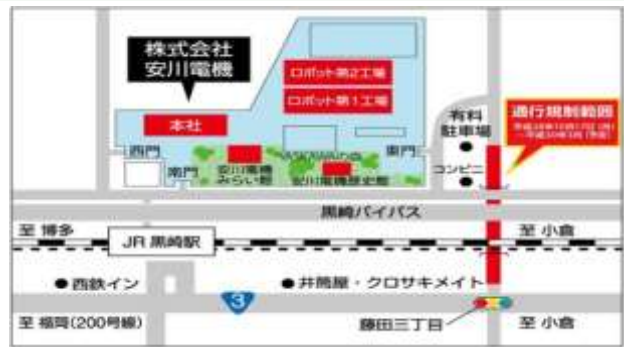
株式会社
安川電機

ロボット第2工場
ロボット第1工場
本社
西門
南門
安川電機みらい館
YASKAWAの森
安川電機歴史館
東門
有料駐車場
コンビニ
通行規制範囲
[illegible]
黒崎バイパス
至 博多
JR黒崎駅
至 小倉
西鉄イン
井筒屋・クロサキメイト
3
至 福岡(200号線)
藤田三丁目
至 小倉